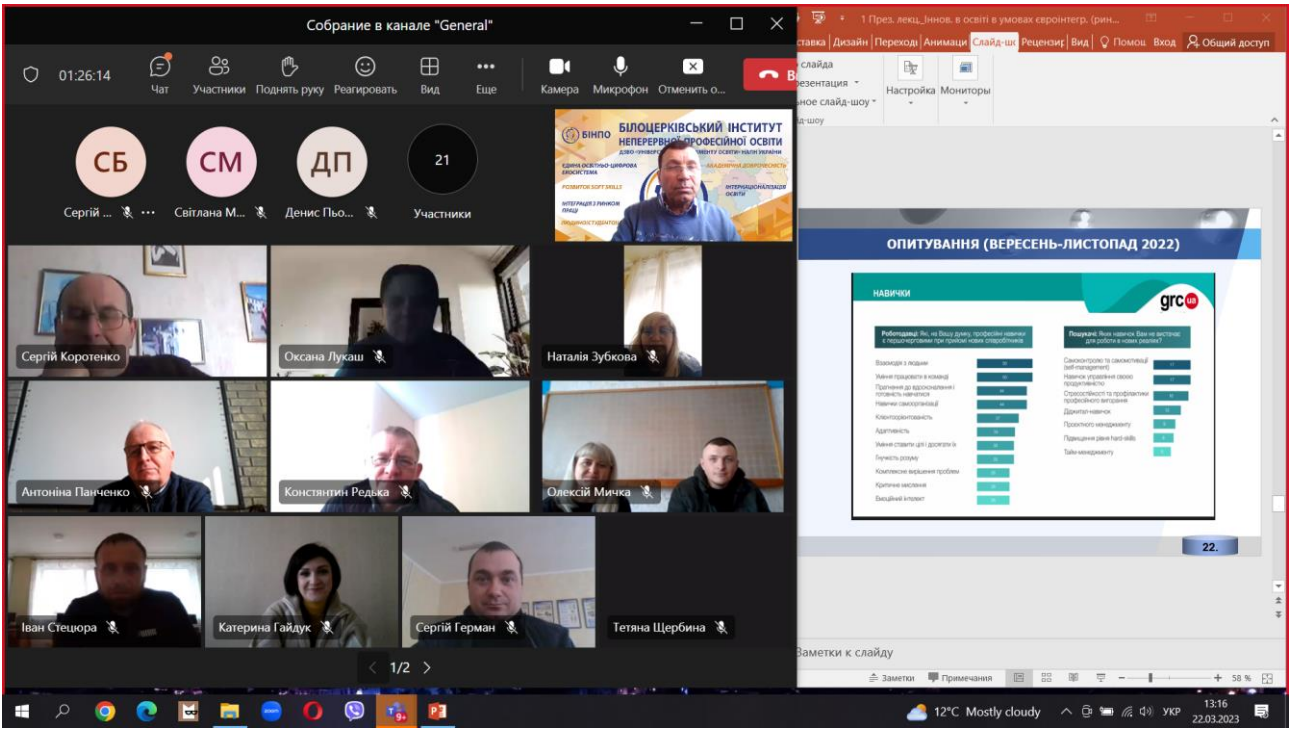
Собрание в канале "General"

01:26:14 Чат Участники Поднять руку Реагировать Вид Еще Камера Микрофон Отменить о...

СБ Сергій ...
СМ Світлана М...
ДП Денис Пьо...
21 Участники

БІНПО БІЛОЦЕРКІВСЬКИЙ ІНСТИТУТ НЕПЕРЕРВНОЇ ПРОФЕСІЙНОЇ ОСВІТИ
ЄДИНА ОСВІТНЬО-ЦИФРОВА ЕКОСИСТЕМА
РОЗВИТОК SOFT SKILLS
ІНТЕГРАЦІЯ З РИНКОМ ПРАЦІ
АКАДЕМІЧНА ДОБРОЧЕСНІСТЬ
ІНТЕРНАЦІОНАЛІЗАЦІЯ ОСВІТИ

Сергій Коротенко
Оксана Лукаш
Наталія Зубкова
Антоніна Панченко
Константин Редька
Олексій Мичка
Іван Стецюра
Катерина Гайдук
Сергій Герман
Тетяна Щербина

1/2

1 През. лекц._Іннов. в освіті в умовах євроінтегр. (рин...

ставка Дизайн Переходы Анимаци Слайд-шо Рецензир Вид Помощ Вход Общий доступ

слайда
езентация
ное слайд-шоу
Настройка Мониторы
д-шоу

ОПИТУВАННЯ (ВЕРЕСЕНЬ-ЛИСТОПАД 2022)

НАВИЧКИ

grc ua

Роботодавці: Які, на Вашу думку, професійні навички є першочерговими при прийомі нових співробітників

Взаємодія з людьми
Уміння працювати в команді
Прагнення до вдосконалення і готовність навчатися
Навички самоорганізації
Клієнтоорієнтованість
Адаптивність
Уміння ставити цілі і досягати їх
Гнучкість розуму
Комплексне вирішення проблем
Критичне мислення
Емоційний інтелект

Пошукачі: Яких навичок Вам не вистачає для роботи в нових реаліях?

Самоконтролю та самомотивації (self-management)
Навичок управління своєю продуктивністю
Стресостійкості та профілактики професійного вигорання
Діджитал-навичок
Проектного менеджменту
Підвищення рівня hard-skills
Тайм-менеджменту

22.

Заметки к слайду

Заметки Примечания 58 %

12°C Mostly cloudy УКР 13:16 22.03.2023